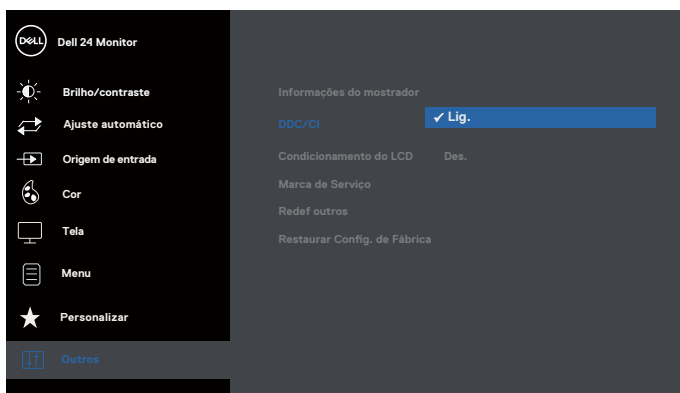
DELL Dell 24 Monitor

Brilho/contraste

Ajuste automático

Origem de entrada

Cor

Tela

Menu

Personalizar

Outros

Informações do mostrador

DDC/CI ✓ Lig.

Condicionamento do LCD Des.

Marca de Serviço

Redef outros

Restaurar Config. de Fábrica